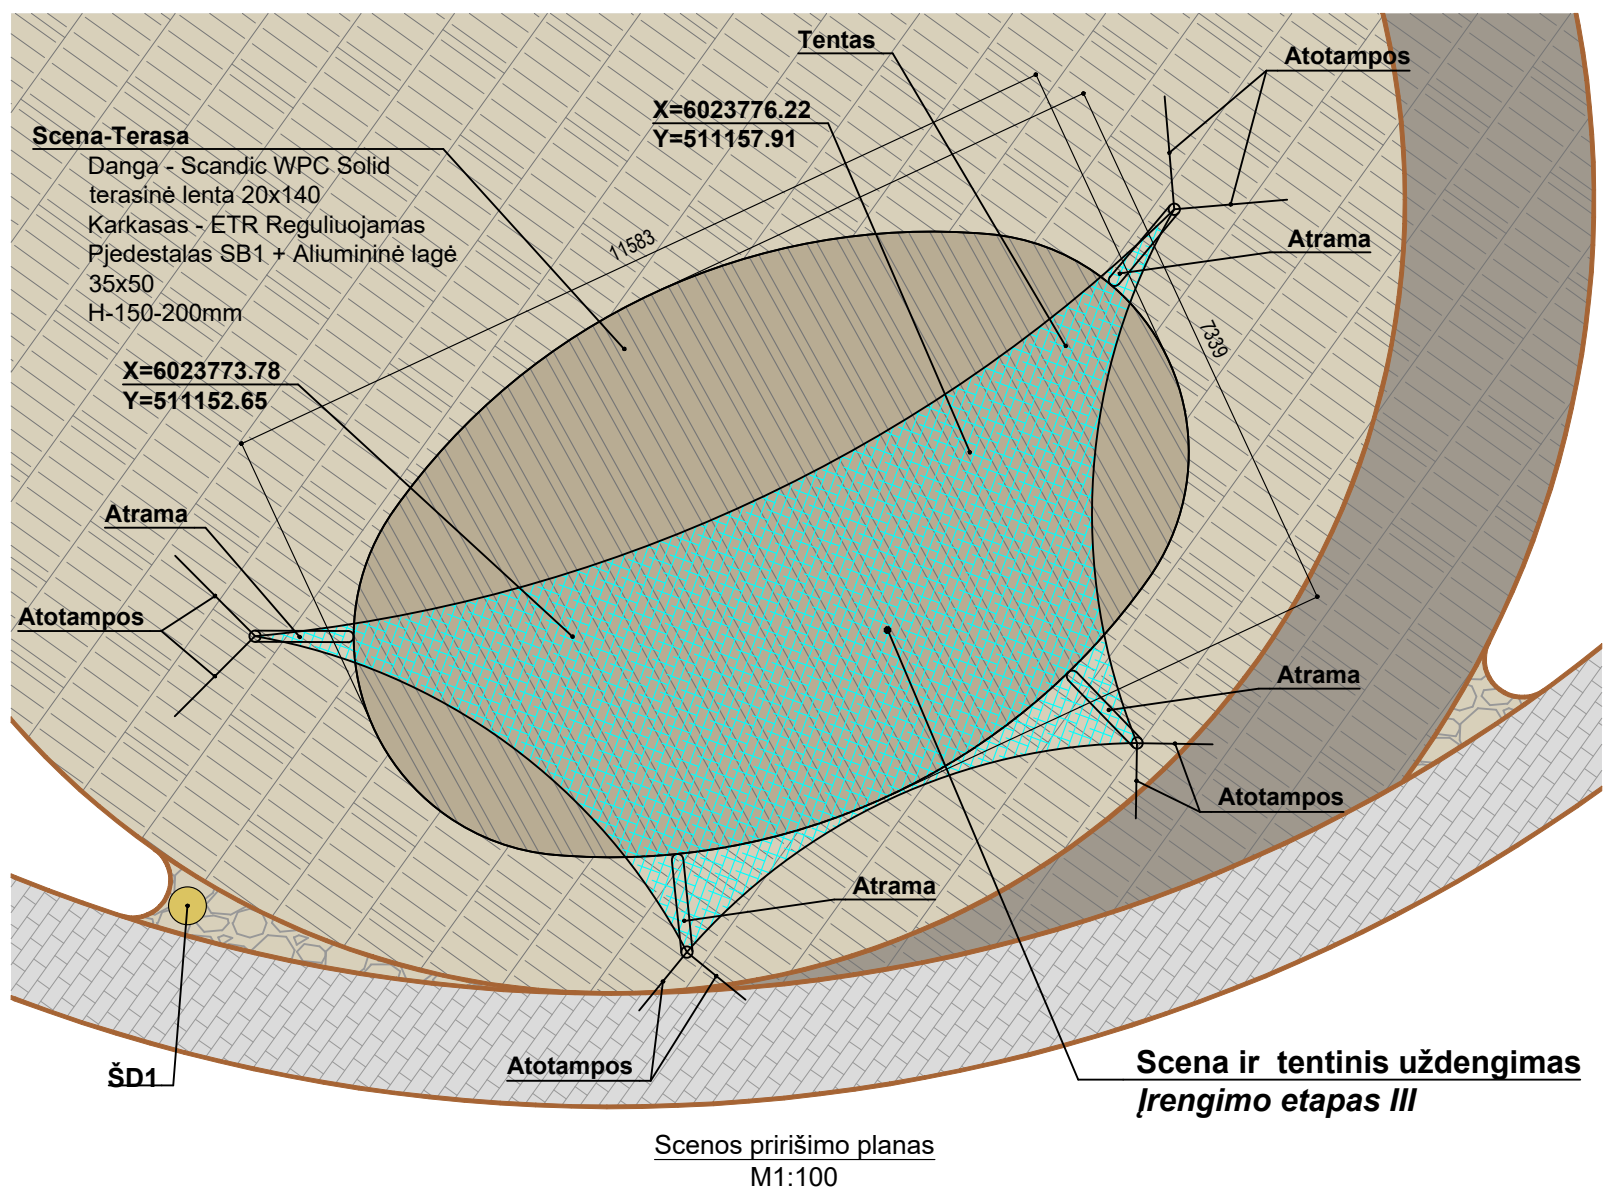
Tentas

Atotampos

X=6023776.22
Y=511157.91

Scena-Terasa
Danga - Scandic WPC Solid terasinė lenta 20x140
Karkasas - ETR Reguliuojamas Pjedestalas SB1 + Aliumininė lagė 35x50
H-150-200mm

11583

Atrama

7339

X=6023773.78
Y=511152.65

Atrama

Atotampos

Atrama

Atotampos

Atrama

Atotampos

ŠD1

Scena ir tentinis uždengimas
Įrengimo etapas III

Scenos pririšimo planas
M1:100